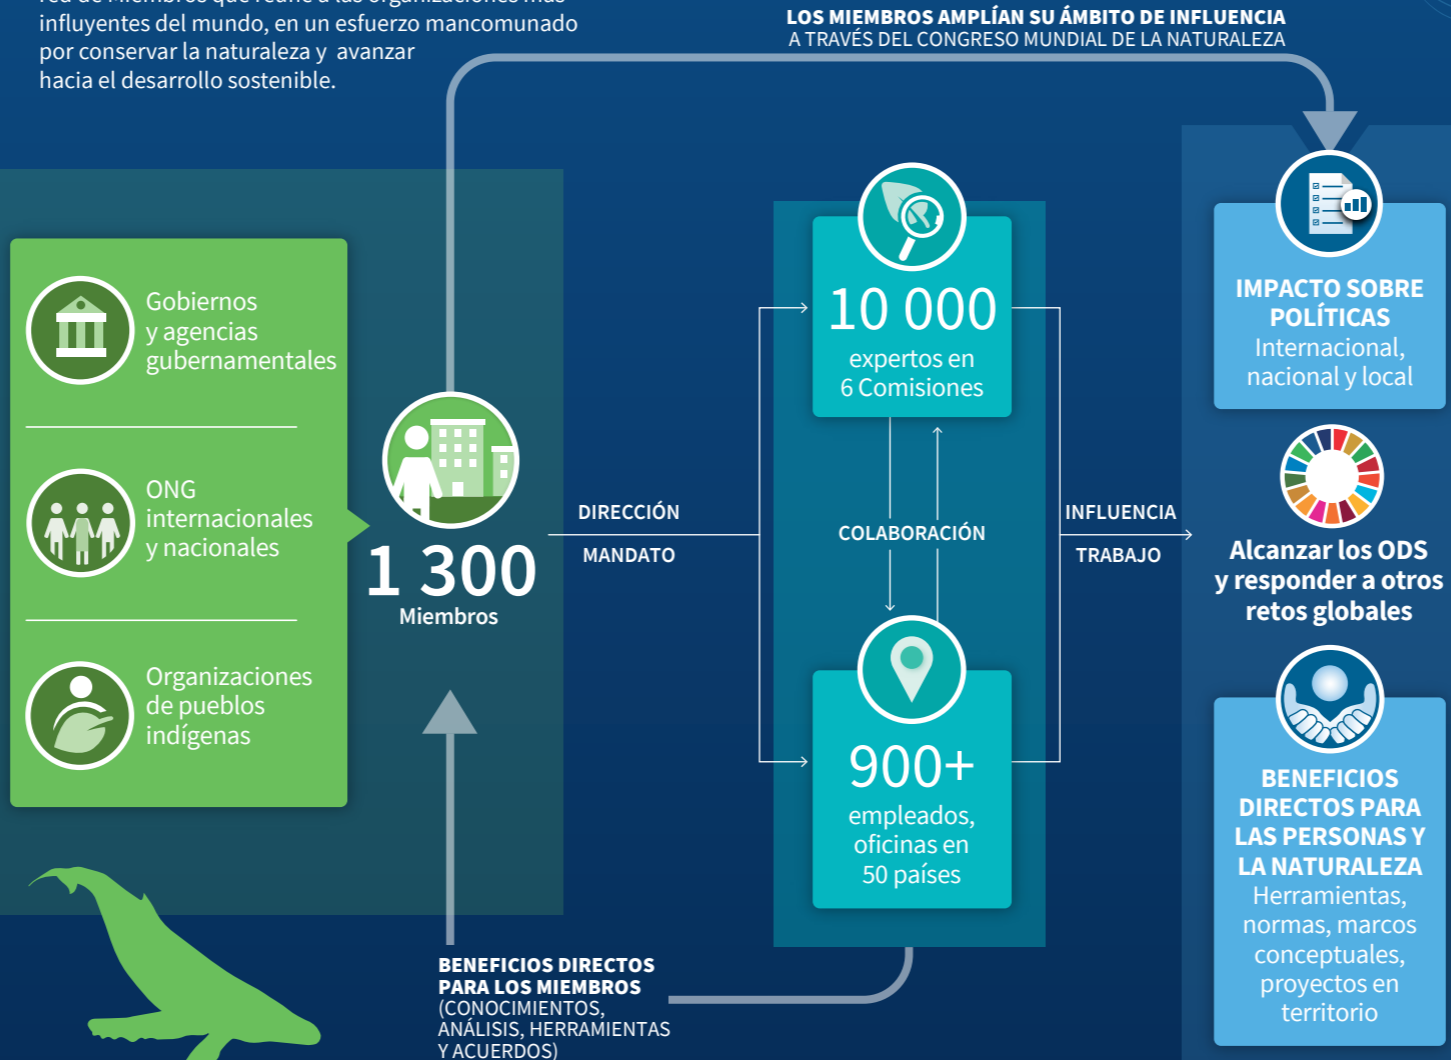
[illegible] influyentes del mundo, en un esfuerzo mancomunado por conservar la naturaleza y avanzar hacia el desarrollo sostenible.

LOS MIEMBROS AMPLÍAN SU ÁMBITO DE INFLUENCIA
A TRAVÉS DEL CONGRESO MUNDIAL DE LA NATURALEZA

Gobiernos y agencias gubernamentales

ONG internacionales y nacionales

Organizaciones de pueblos indígenas

1 300
Miembros

DIRECCIÓN

MANDATO

10 000
expertos en 6 Comisiones

COLABORACIÓN

900+
empleados, oficinas en 50 países

INFLUENCIA

TRABAJO

IMPACTO SOBRE POLÍTICAS
Internacional, nacional y local

Alcanzar los ODS y responder a otros retos globales

BENEFICIOS DIRECTOS PARA LAS PERSONAS Y LA NATURALEZA
Herramientas, normas, marcos conceptuales, proyectos en territorio

BENEFICIOS DIRECTOS PARA LOS MIEMBROS
(CONOCIMIENTOS, ANÁLISIS, HERRAMIENTAS Y ACUERDOS)